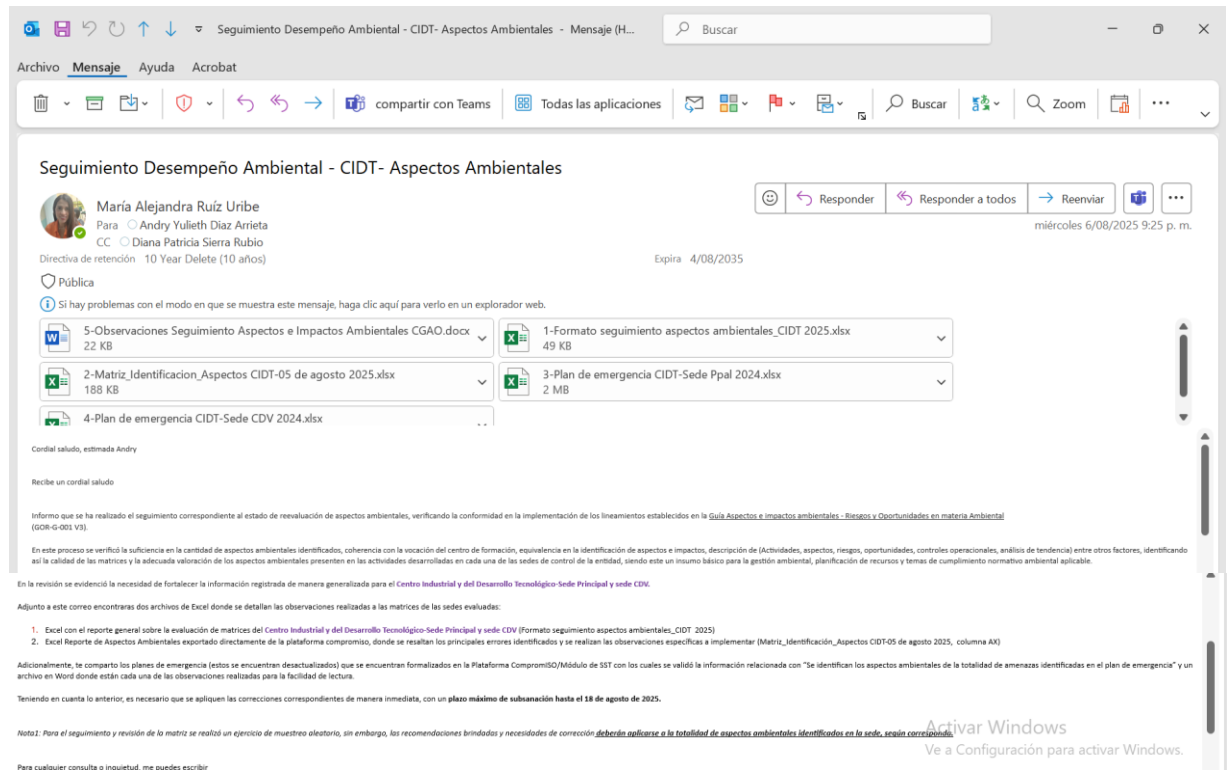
Seguimiento Desempeño Ambiental - CIDT- Aspectos Ambientales - Mensaje (H...

Buscar

Archivo Mensaje Ayuda Acrobat

compartir con Teams Todas las aplicaciones Buscar Zoom ...

Seguimiento Desempeño Ambiental - CIDT- Aspectos Ambientales

María Alejandra Ruíz Uribe
Para Andry Yulieth Diaz Arrieta
CC Diana Patricia Sierra Rubio
Directiva de retención 10 Year Delete (10 años)
Expira 4/08/2035

Responder Responder a todos Reenviar ...

miércoles 6/08/2025 9:25 p. m.

Pública

Si hay problemas con el modo en que se muestra este mensaje, haga clic aquí para verlo en un explorador web.

5-Observaciones Seguimiento Aspectos e Impactos Ambientales CGAO.docx
22 KB

1-Formato seguimiento aspectos ambientales_CIDT 2025.xlsx
49 KB

2-Matriz_Identificacion_Aspectos CIDT-05 de agosto 2025.xlsx
188 KB

3-Plan de emergencia CIDT-Sede Ppal 2024.xlsx
2 MB

4-Plan de emergencia CIDT-Sede CDV 2024.xlsx

Cordial saludo, estimada Andry

Recibe un cordial saludo

Informo que se ha realizado el seguimiento correspondiente al estado de reevaluación de aspectos ambientales, verificando la conformidad en la implementación de los lineamientos establecidos en la Guía Aspectos e impactos ambientales - Riesgos y Oportunidades en materia Ambiental (GOR-G-001 V3).

En este proceso se verificó la suficiencia en la cantidad de aspectos ambientales identificados, coherencia con la vocación del centro de formación, equivalencia en la identificación de aspectos e impactos, descripción de (Actividades, aspectos, riesgos, oportunidades, controles operacionales, análisis de tendencia) entre otros factores, identificando así la calidad de las matrices y la adecuada valoración de los aspectos ambientales presentes en las actividades desarrolladas en cada una de las sedes de control de la entidad, siendo este un insumo básico para la gestión ambiental, planificación de recursos y temas de cumplimiento normativo ambiental aplicable.

En la revisión se evidenció la necesidad de fortalecer la información registrada de manera generalizada para el Centro Industrial y del Desarrollo Tecnológico-Sede Principal y sede CDV.

Adjunto a este correo encontraras dos archivos de Excel donde se detallan las observaciones realizadas a las matrices de las sedes evaluadas:

1. Excel con el reporte general sobre la evaluación de matrices del Centro Industrial y del Desarrollo Tecnológico-Sede Principal y sede CDV (Formato seguimiento aspectos ambientales_CIDT 2025)
2. Excel Reporte de Aspectos Ambientales exportado directamente de la plataforma compromiso, donde se resaltan los principales errores identificados y se realizan las observaciones específicas a implementar (Matriz_Identificación_Aspectos CIDT-05 de agosto 2025, columna AX)

Adicionalmente, te comparto los planes de emergencia (estos se encuentran desactualizados) que se encuentran formalizados en la Plataforma CompromISO/Módulo de SST con los cuales se validó la información relacionada con "Se identifican los aspectos ambientales de la totalidad de amenazas identificadas en el plan de emergencia" y un archivo en Word donde están cada una de las observaciones realizadas para la facilidad de lectura.

Teniendo en cuanta lo anterior, es necesario que se apliquen las correcciones correspondientes de manera inmediata, con un plazo máximo de subsanación hasta el 18 de agosto de 2025.

Nota1: Para el seguimiento y revisión de la matriz se realizó un ejercicio de muestreo aleatorio, sin embargo, las recomendaciones brindadas y necesidades de corrección deberán aplicarse a la totalidad de aspectos ambientales identificados en la sede, según corresponda.

Para cualquier consulta o inquietud, me puedes escribir

Activar Windows
Ve a Configuración para activar Windows.